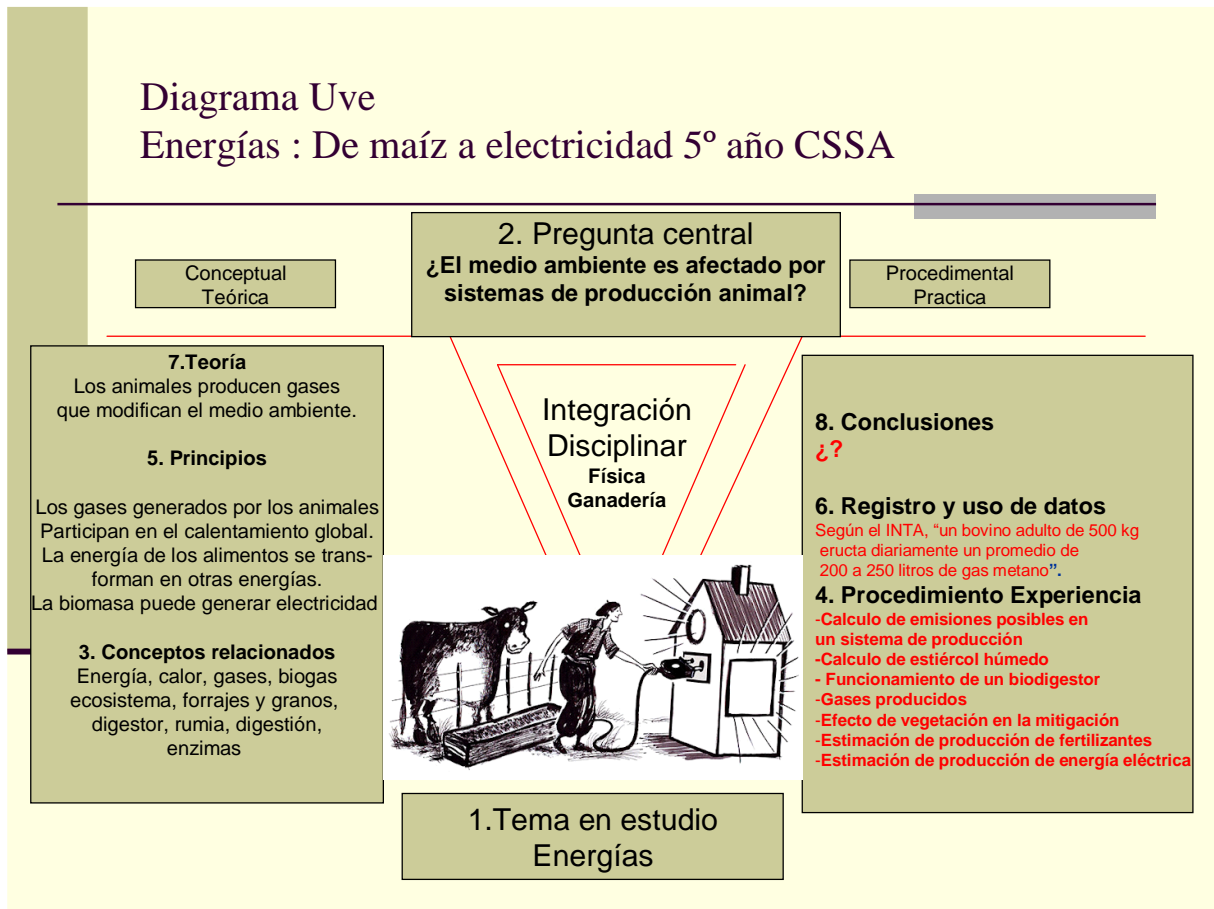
Diagrama Uve
Energías : De maíz a electricidad 5º año CSSA

2. Pregunta central
¿El medio ambiente es afectado por sistemas de producción animal?

Conceptual
Teórica

Procedimental
Practica

7.Teoría
Los animales producen gases que modifican el medio ambiente.

5. Principios

Los gases generados por los animales Participan en el calentamiento global. La energía de los alimentos se transforman en otras energías. La biomasa puede generar electricidad

3. Conceptos relacionados
Energía, calor, gases, biogas ecosistema, forrajes y granos, digestor, rumia, digestión, enzimas

Integración Disciplinar
Física
Ganadería

8. Conclusiones
¿?

6. Registro y uso de datos
Según el INTA, "un bovino adulto de 500 kg eructa diariamente un promedio de 200 a 250 litros de gas metano".

4. Procedimiento Experiencia
-Calculo de emisiones posibles en un sistema de producción
-Calculo de estiércol húmedo
- Funcionamiento de un biodigestor
-Gases producidos
-Efecto de vegetación en la mitigación
-Estimación de producción de fertilizantes
-Estimación de producción de energía eléctrica

1.Tema en estudio
Energías